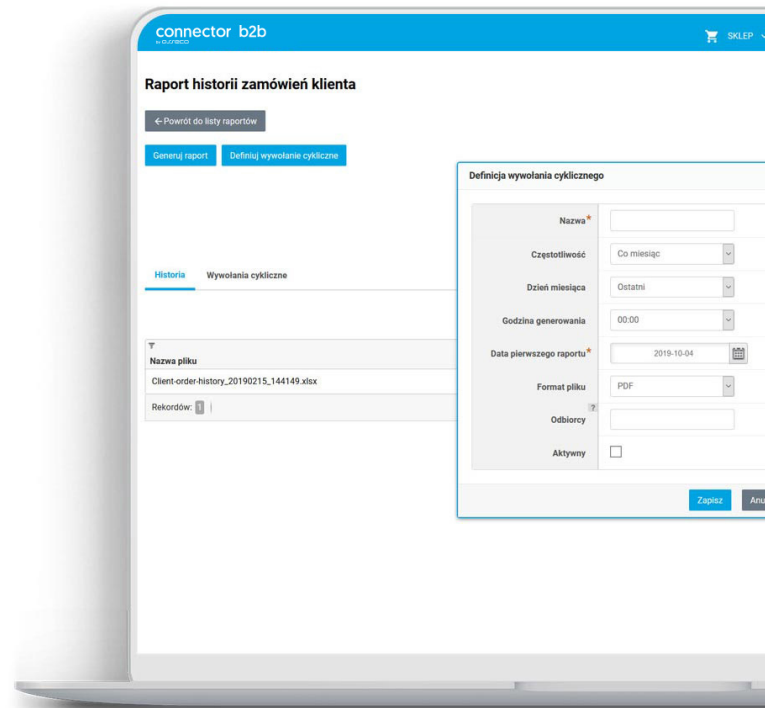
connector b2b
by OUTBECO

SKLEP

Raport historii zamówień klienta

← Powrót do listy raportów

Generuj raport

Definiuj wywołanie cykliczne

Historia

Wywołania cykliczne

Nazwa pliku

Client-order-history_20190215_144149.xlsx

Rekordów: 1

Definicja wywołania cyklicznego

| | |
|---|---|
| Nazwa* | |
| Częstotliwość | Co miesiąc |
| Dzień miesiąca | Ostatni |
| Godzina generowania | 00:00 |
| Data pierwszego raportu* | 2019-10-04 |
| Format pliku | PDF |
| Odbiorcy ? | |
| Aktywny | |

Zapisz

Anu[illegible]